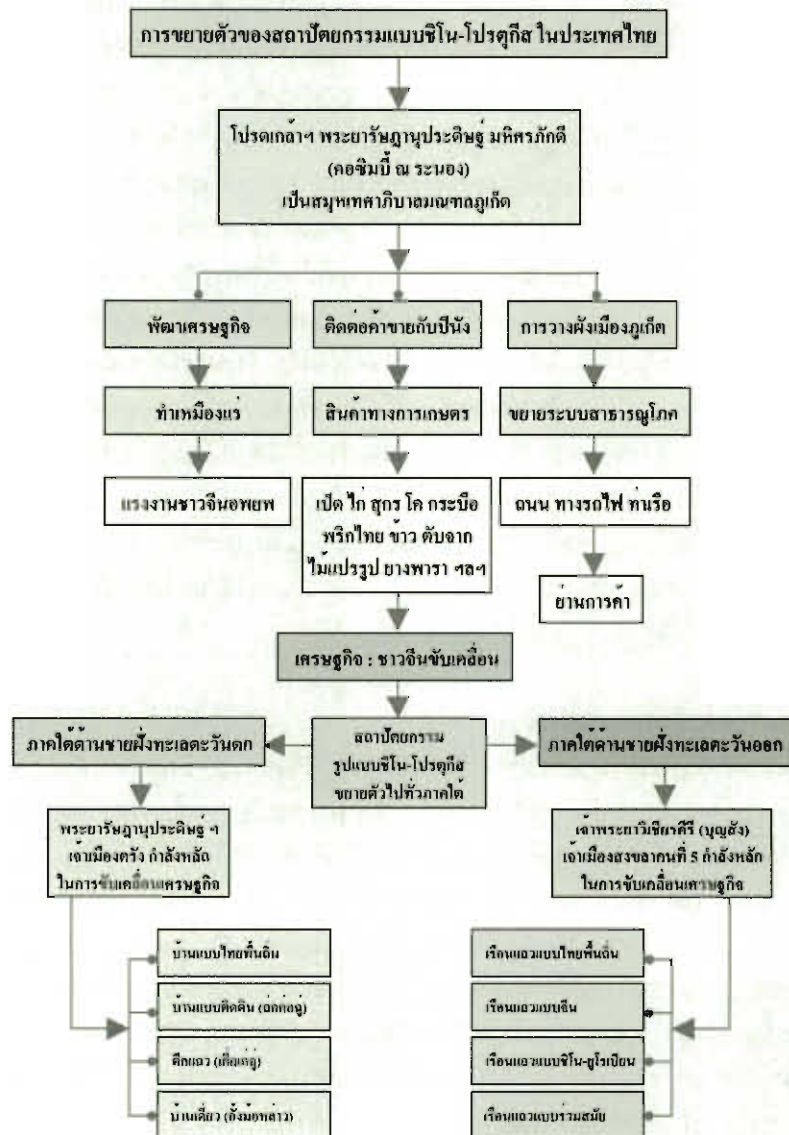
การขยายตัวของสถาปัตยกรรมแบบชิโน-โปรตุกีส ในประเทศไทย

โปรดเกล้าฯ พระยารัษฎานุประดิษฐ์ มหิศรภักดี (คอซิมบี๊ ณ ระนอง) เป็นสมุหเทศาภิบาลมณฑลภูเก็ต

พัฒนาเศรษฐกิจ

ติดต่อค้าขายกับปีนัง

การวางผังเมืองภูเก็ต

ทำเหมืองแร่

สินค้าทางการเกษตร

ขยายระบบสาธารณูโภค

แรงงานชาวจีนอพยพ

เป็ด ไก่ สุกร โค กระบือ พริกไทย ข้าว ตับจาก ไม้แปรรูป ยางพารา ฯลฯ

ถนน ทางรถไฟ ท่าเรือ

ย่านการค้า

เศรษฐกิจ : ชาวจีนขับเคลื่อน

ภาคใต้ด้านชายฝั่งทะเลตะวันตก

สถาปัตยกรรม รูปแบบชิโน-โปรตุกีส ขยายตัวไปทั่วภาคใต้

ภาคใต้ด้านชายฝั่งทะเลตะวันออก

พระยารัษฎานุประดิษฐ์ ฯ เจ้าเมืองตรัง กำลังหลัก ในการขับเคลื่อนเศรษฐกิจ

เจ้าพระยาวิเชียรคีรี (บุญสัง) เจ้าเมืองสงขลาคนที่ 5 กำลังหลัก ในการขับเคลื่อนเศรษฐกิจ

บ้านแบบไทยพื้นถิ่น

บ้านแบบติดดิน (ฉ่ถู่เต่อฉู่)

ตึกแถว (เตี่ยมฉู่)

บ้านเดี่ยว (ตั้งมอกล่าว)

เรือนแถวแบบไทยพื้นถิ่น

เรือนแถวแบบจีน

เรือนแถวแบบชิโน-ยูโรเปียน

เรือนแถวแบบร่วมสมัย